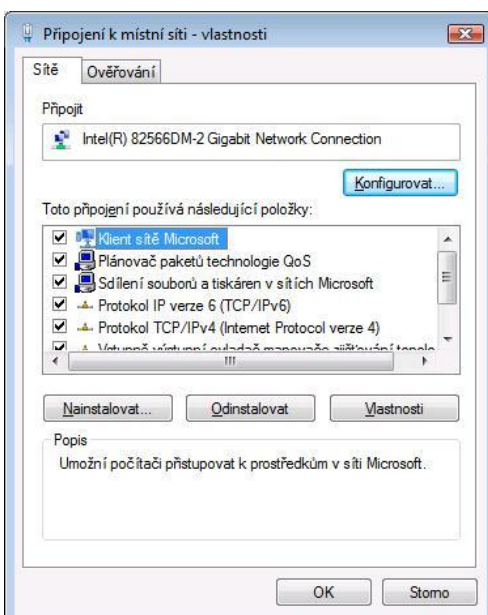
Připojení k místní síti - vlastnosti

Sítě | Ověřování

Připojit

Intel(R) 82566DM-2 Gigabit Network Connection

Konfigurovat...

Toto připojení používá následující položky:

Klient sítě Microsoft
Plánovač paketů technologie QoS
Sdílení souborů a tiskáren v sítích Microsoft
Protokol IP verze 6 (TCP/IPv6)
Protokol TCP/IPv4 (Internet Protocol verze 4)
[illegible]

Nainstalovat... | Odinstalovat | Vlastnosti

Popis

Umožní počítači přistupovat k prostředkům v síti Microsoft.

OK | Storno